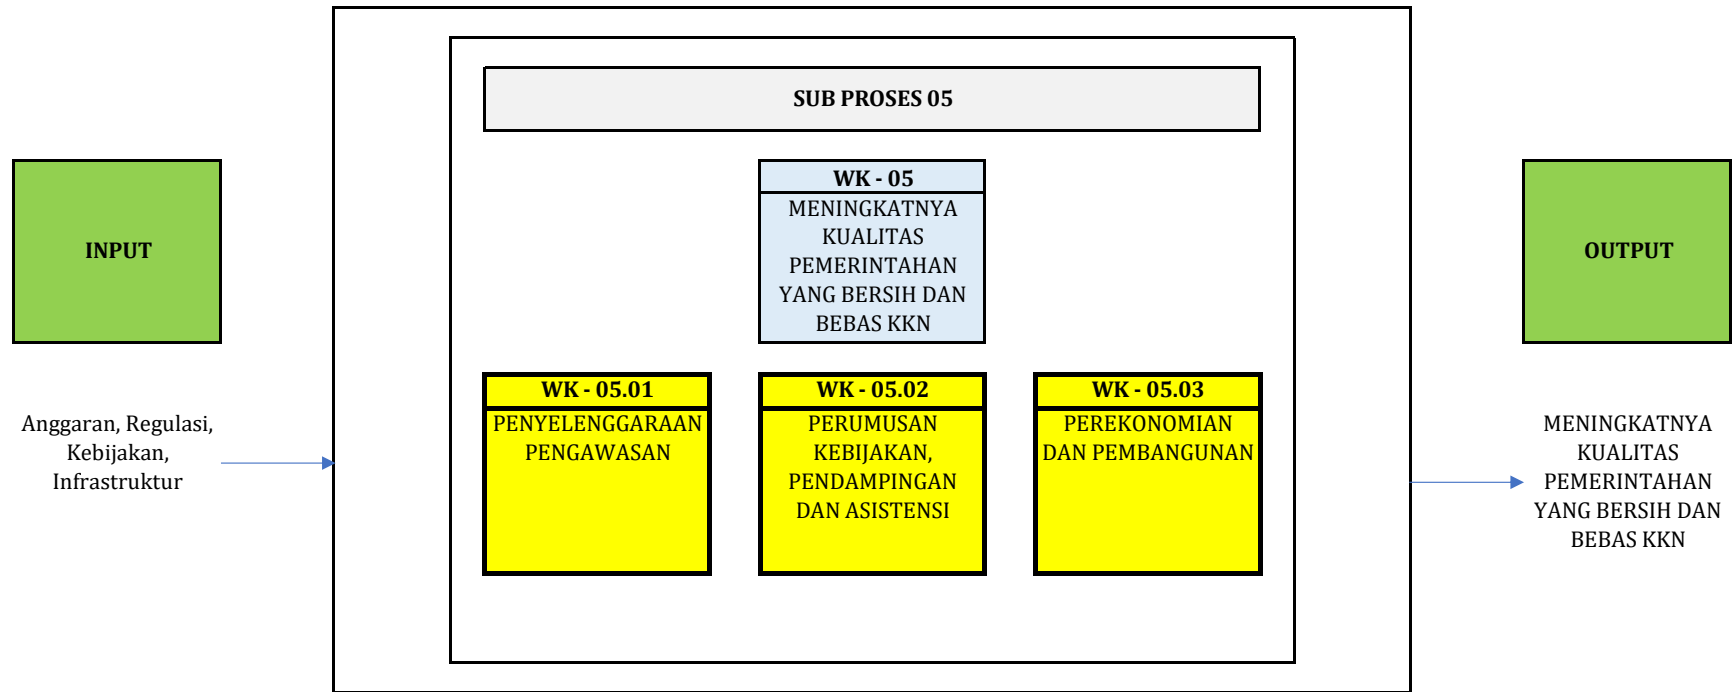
INPUT

Anggaran, Regulasi, Kebijakan, Infrastruktur

SUB PROSES 05

WK - 05
MENINGKATNYA KUALITAS PEMERINTAHAN YANG BERSIH DAN BEBAS KKN

WK - 05.01
PENYELENGGARAAN PENGAWASAN

WK - 05.02
PERUMUSAN KEBIJAKAN, PENDAMPINGAN DAN ASISTENSI

WK - 05.03
PEREKONOMIAN DAN PEMBANGUNAN

OUTPUT

MENINGKATNYA KUALITAS PEMERINTAHAN YANG BERSIH DAN BEBAS KKN